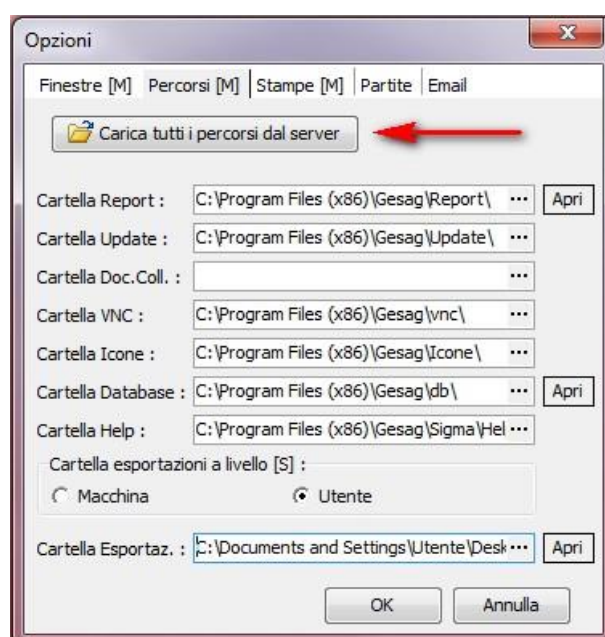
Opzioni

Finestre [M] | Percorsi [M] | Stampe [M] | Partite | Email

Carica tutti i percorsi dal server

Cartella Report : C:\Program Files (x86)\Gesag\Report\ ... Apri

Cartella Update : C:\Program Files (x86)\Gesag\Update\ ...

Cartella Doc.Coll. : ...

Cartella VNC : C:\Program Files (x86)\Gesag\vnc\ ...

Cartella Icone : C:\Program Files (x86)\Gesag\Icone\ ...

Cartella Database : C:\Program Files (x86)\Gesag\db\ ... Apri

Cartella Help : C:\Program Files (x86)\Gesag\Sigma\Hel ...

Cartella esportazioni a livello [S] :

Macchina

Utente

Cartella Esportaz. : C:\Documents and Settings\Utente\Desk ... Apri

OK

Annulla